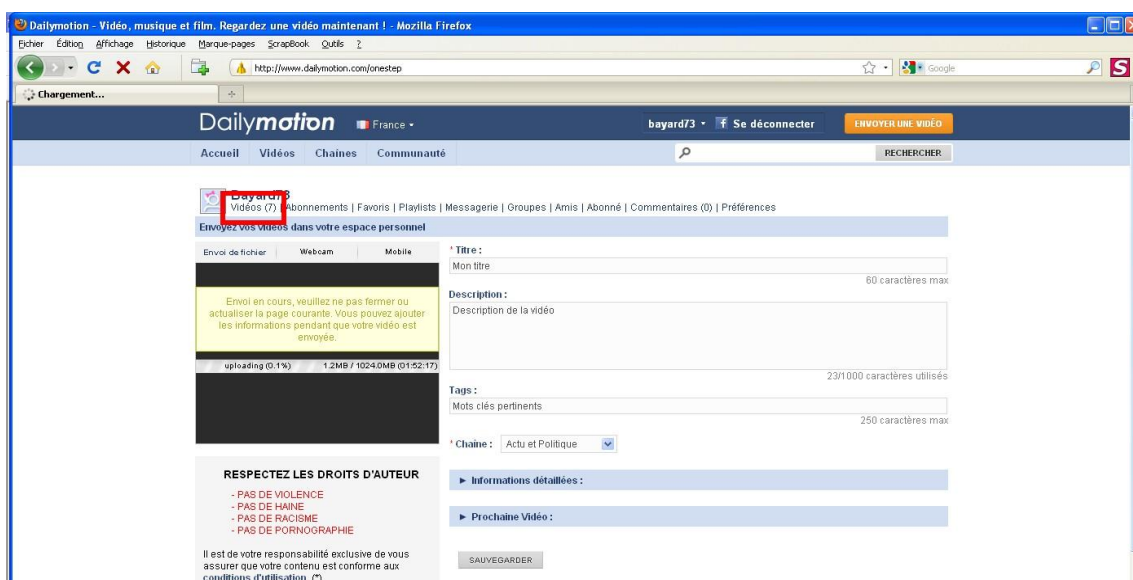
Dailymotion - Vidéo, musique et film. Regardez une vidéo maintenant ! - Mozilla Firefox

Fichier Édition Affichage Historique Marque-pages ScrapBook Outils ?

http://www.dailymotion.com/onestep

Google

Chargement...

Dailymotion France

bayard73 Se déconnecter ENVOYER UNE VIDÉO

Accueil Vidéos Chaînes Communauté

RECHERCHER

Bayard73
Vidéos (7) | Abonnements | Favoris | Playlists | Messagerie | Groupes | Amis | Abonné | Commentaires (0) | Préférences

Envoyez vos vidéos dans votre espace personnel

Envoi de fichier Webcam Mobile

Envoi en cours, veuillez ne pas fermer ou actualiser la page courante. Vous pouvez ajouter les informations pendant que votre vidéo est envoyée.

uploading (0.1%) 1.2MB / 1024.0MB (01:52:17)

* Titre :
Mon titre
60 caractères max

Description :
Description de la vidéo
23/1000 caractères utilisés

Tags :
Mots clés pertinents
250 caractères max

* Chaîne : Actu et Politique

► Informations détaillées :

► Prochaine Vidéo :

SAUVEGARDER

RESPECTEZ LES DROITS D'AUTEUR
- PAS DE VIOLENCE
- PAS DE HAINE
- PAS DE RACISME
- PAS DE PORNOGRAPHIE

Il est de votre responsabilité exclusive de vous assurer que votre contenu est conforme aux conditions d'utilisation (*)